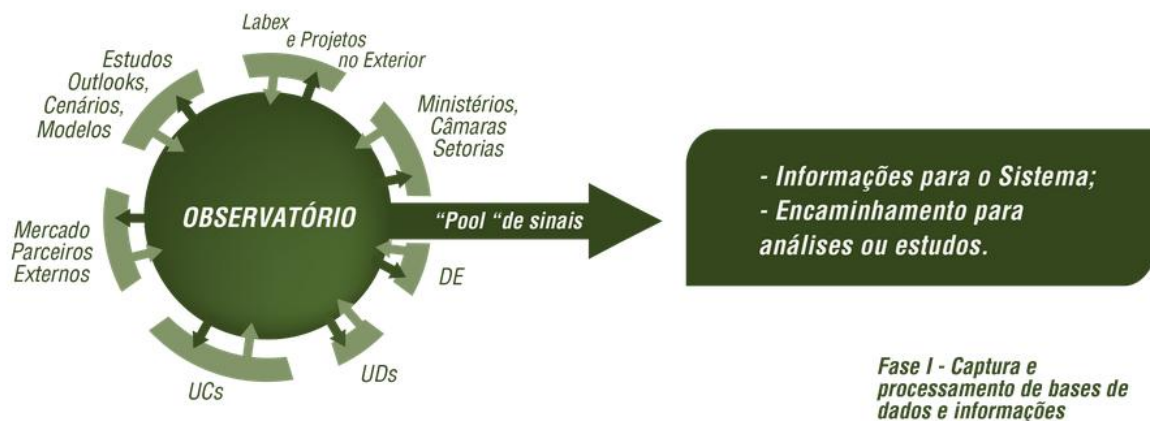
Labex e Projetos no Exterior

Estudos Outlooks, Cenários, Modelos

Ministérios, Câmaras Setorias

OBSERVATÓRIO

"Pool "de sinais

Mercado Parceiros Externos

DE

UDs

UCs

- Informações para o Sistema;
- Encaminhamento para análises ou estudos.

Fase I - Captura e processamento de bases de dados e informações